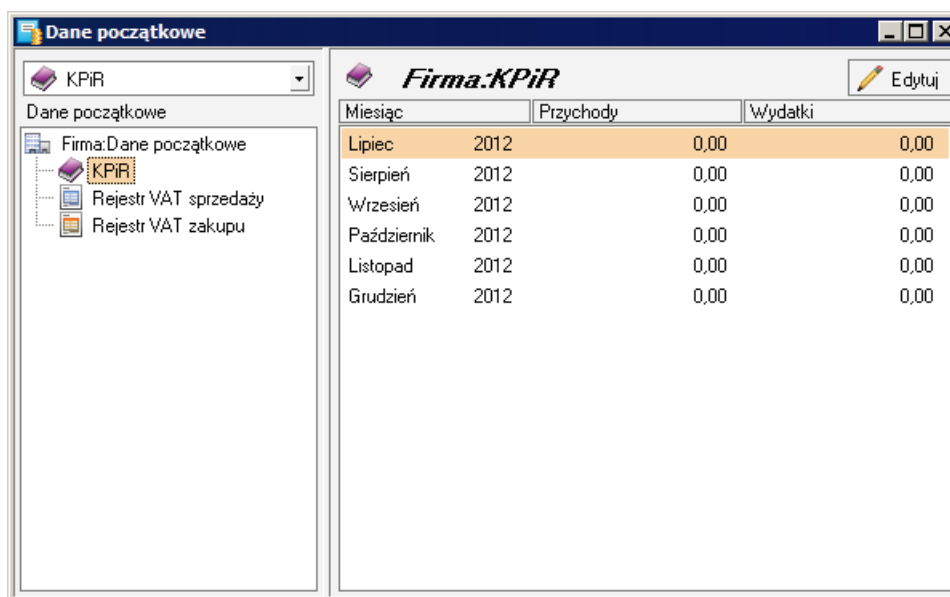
Dane początkowe

KPiR

Dane początkowe

Firma:Dane początkowe
KPiR
Rejestr VAT sprzedaży
Rejestr VAT zakupu

Firma:KPiR

Edytuj

| Miesiąc | | Przychody | Wydatki |
|---|---|---|---|
| Lipiec | 2012 | 0,00 | 0,00 |
| Sierpień | 2012 | 0,00 | 0,00 |
| Wrzesień | 2012 | 0,00 | 0,00 |
| Październik | 2012 | 0,00 | 0,00 |
| Listopad | 2012 | 0,00 | 0,00 |
| Grudzień | 2012 | 0,00 | 0,00 |